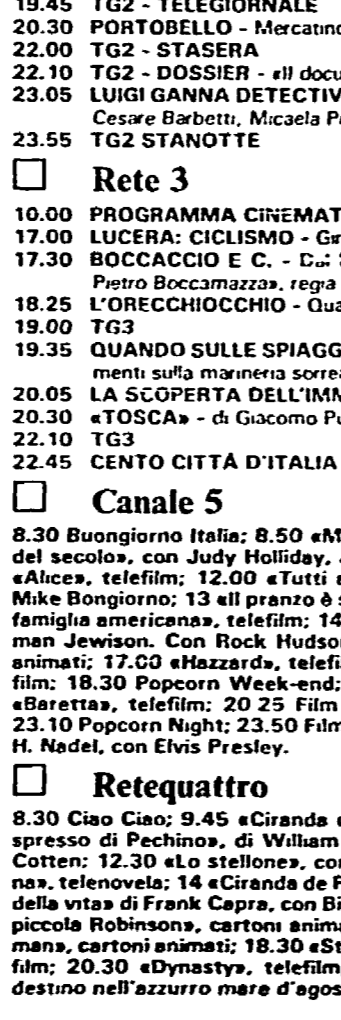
19.45 TG2 - TELEGIORNALE
20.30 PORTOBELLO - Mercatino
22.00 TG2 - STASERA
22.10 TG2 - DOSSIER - «Il docu
23.05 LUIGI GANNA DETECTIV
Cesare Barbetti, Micaela P
23.55 TG2 STANOTTE

Rete 3

10.00 PROGRAMMA CINEMAT
17.00 LUCERA: CICLISMO - Gr
17.30 BOCCACCIO E C. - Dai
Pietro Boccamazza», regia
18.25 L'ORECCHIOCCHIO - Qua
19.00 TG3
19.35 QUANDO SULLE SPIAGG
menti sulla marineria sorre
20.05 LA SCOPERTA DELL'IMM
20.30 «TOSCA» - di Giacomo Pu
22.10 TG3
22.45 CENTO CITTÀ D'ITALIA

Canale 5

8.30 Buongiorno Italia; 8.50 «M del secolo», con Judy Holliday, «Alice», telefilm; 12.00 «Tutti Mike Bongiorno; 13 «Il pranzo è famiglia americana», telefilm; 14 man Jewison. Con Rock Hudson animati; 17.00 «Hazzard», telefi film; 18.30 Popcorn Week-end; «Baretta», telefilm; 20.25 Film 23.10 Popcorn Night; 23.50 Film H. Nadel, con Elvis Presley.

Retequattro

8.30 Ciao Ciao; 9.45 «Ciranda spresso di Pechino», di William Cotten; 12.30 «Lo stellone», con na», telenovela; 14 «Ciranda de F della vita» di Frank Capra, con Bi piccola Robinson», cartoni anima mana», cartoni animati; 18.30 «St film; 20.30 «Dynasty», telefilm destino nell'azzurro mare d'agos